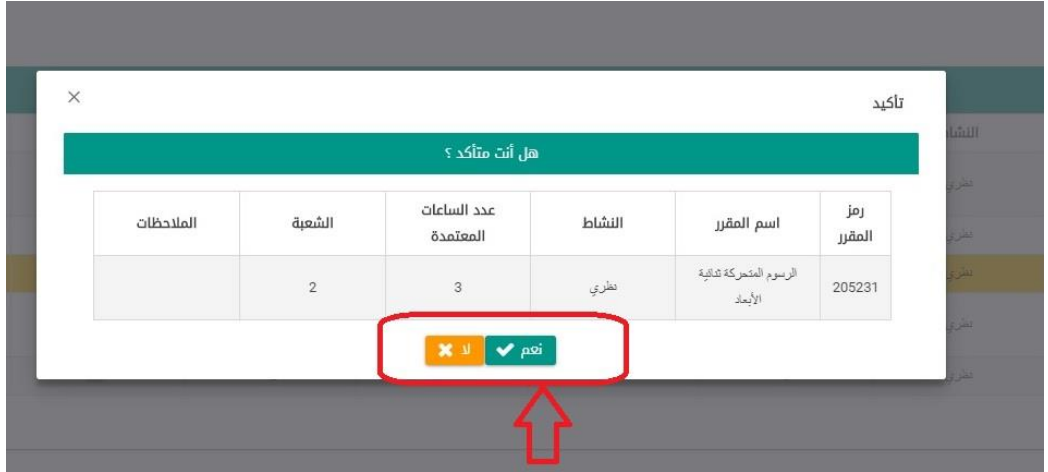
تأكيد

×

هل أنت متأكد ؟

| رمز المقرر | اسم المقرر | النشاط | عدد الساعات المعتمدة | الشعبة | الملاحظات |
|---|---|---|---|---|---|
| 205231 | الرسوم المتحركة ثنائية الأبعاد | نظري | 3 | 2 | |

نعم ✔ لا ✖

النشا
نظري
نظري
نظري
نظري
نظري